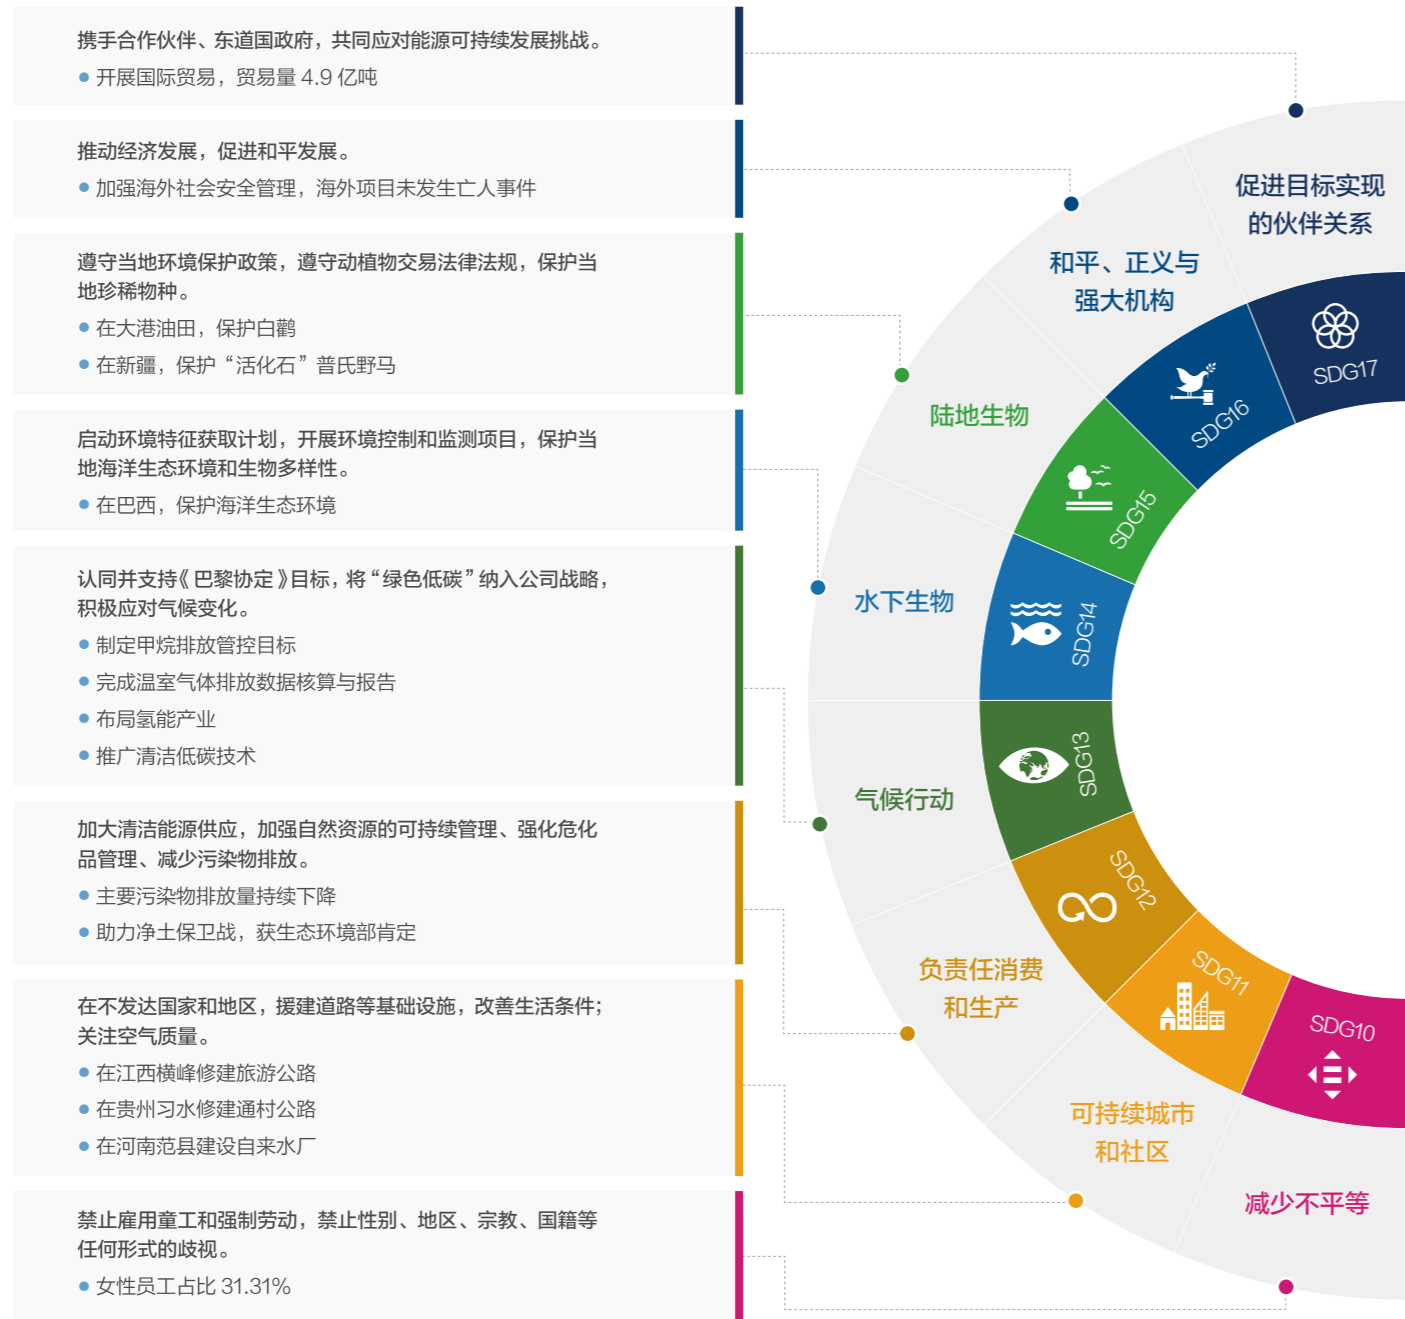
携手合作伙伴、东道国政府，共同应对能源可持续发展挑战。

● 开展国际贸易，贸易量 4.9 亿吨

推动经济发展，促进和平发展。

● 加强海外社会安全管理，海外项目未发生亡人事件

遵守当地环境保护政策，遵守动植物交易法律法规，保护当地珍稀物种。

● 在大港油田，保护白鹳

● 在新疆，保护“活化石”普氏野马

启动环境特征获取计划，开展环境控制和监测项目，保护当地海洋生态环境和生物多样性。

● 在巴西，保护海洋生态环境

认同并支持《巴黎协定》目标，将“绿色低碳”纳入公司战略，积极应对气候变化。

● 制定甲烷排放管控目标

● 完成温室气体排放数据核算与报告

● 布局氢能产业

● 推广清洁低碳技术

加大清洁能源供应，加强自然资源的可持续管理、强化危化品管理、减少污染物排放。

● 主要污染物排放量持续下降

● 助力净土保卫战，获生态环境部肯定

在不发达国家和地区，援建道路等基础设施，改善生活条件；关注空气质量。

● 在江西横峰修建旅游公路

● 在贵州习水修建通村公路

● 在河南范县建设自来水厂

禁止雇用童工和强制劳动，禁止性别、地区、宗教、国籍等任何形式的歧视。

● 女性员工占比 31.31%

促进目标实现的伙伴关系

SDG17

和平、正义与强大机构

SDG16

陆地生物

SDG15

水下生物

SDG14

气候行动

SDG13

负责任消费和生产

SDG12

可持续城市和社区

SDG11

减少不平等

SDG10